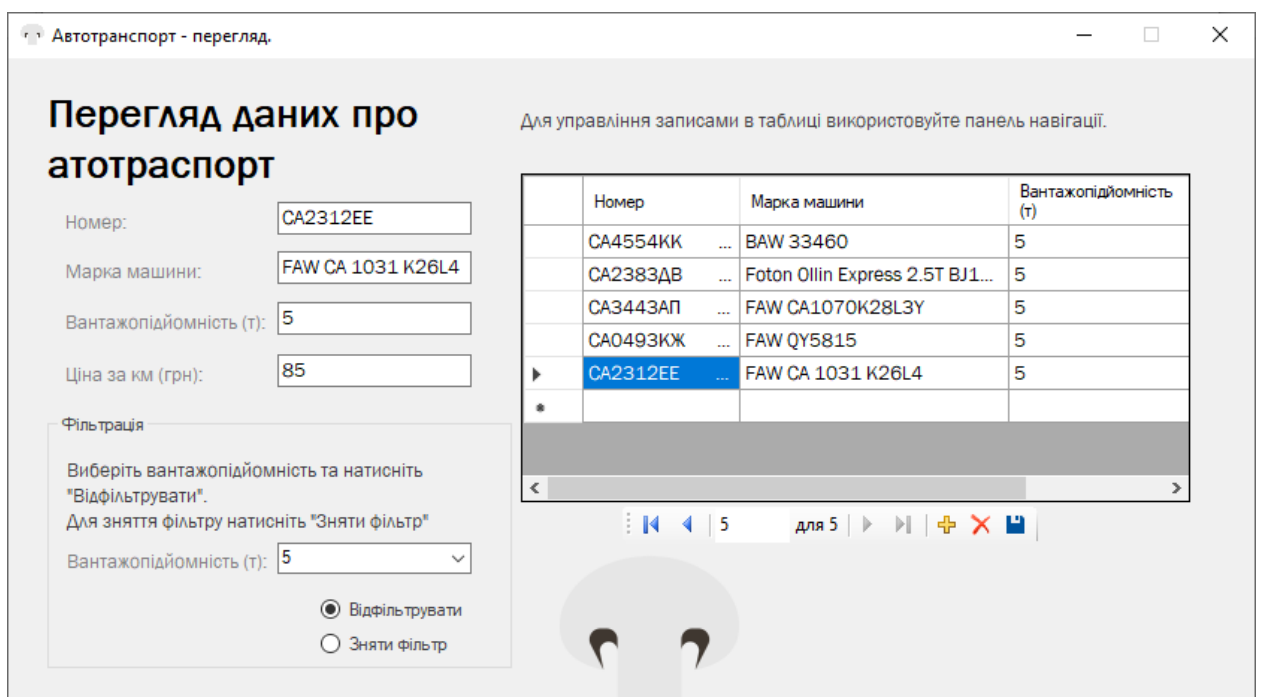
Автотранспорт - перегляд.

Перегляд даних про атотраспорт

Номер: CA2312EE

Марка машини: FAW CA 1031 K26L4

Вантажопідйомність (т): 5

Ціна за км (грн): 85

Фільтрація

Виберіть вантажопідйомність та натисніть "Відфільтрувати".
Для зняття фільтру натисніть "Зняти фільтр"

Вантажопідйомність (т): 5

Відфільтрувати

Зняти фільтр

Для управління записами в таблиці використовуйте панель навігації.

| | Номер | Марка машини | Вантажопідйомність (т) |
|---|---|---|---|
| | CA4554KK ... | BAW 33460 | 5 |
| | CA2383ДВ ... | Foton Ollin Express 2.5T BJ1... | 5 |
| | CA3443АП ... | FAW CA1070K28L3Y | 5 |
| | CA0493КЖ ... | FAW QY5815 | 5 |
| ▸ | CA2312EE ... | FAW CA 1031 K26L4 | 5 |
| * | | | |

5 для 5